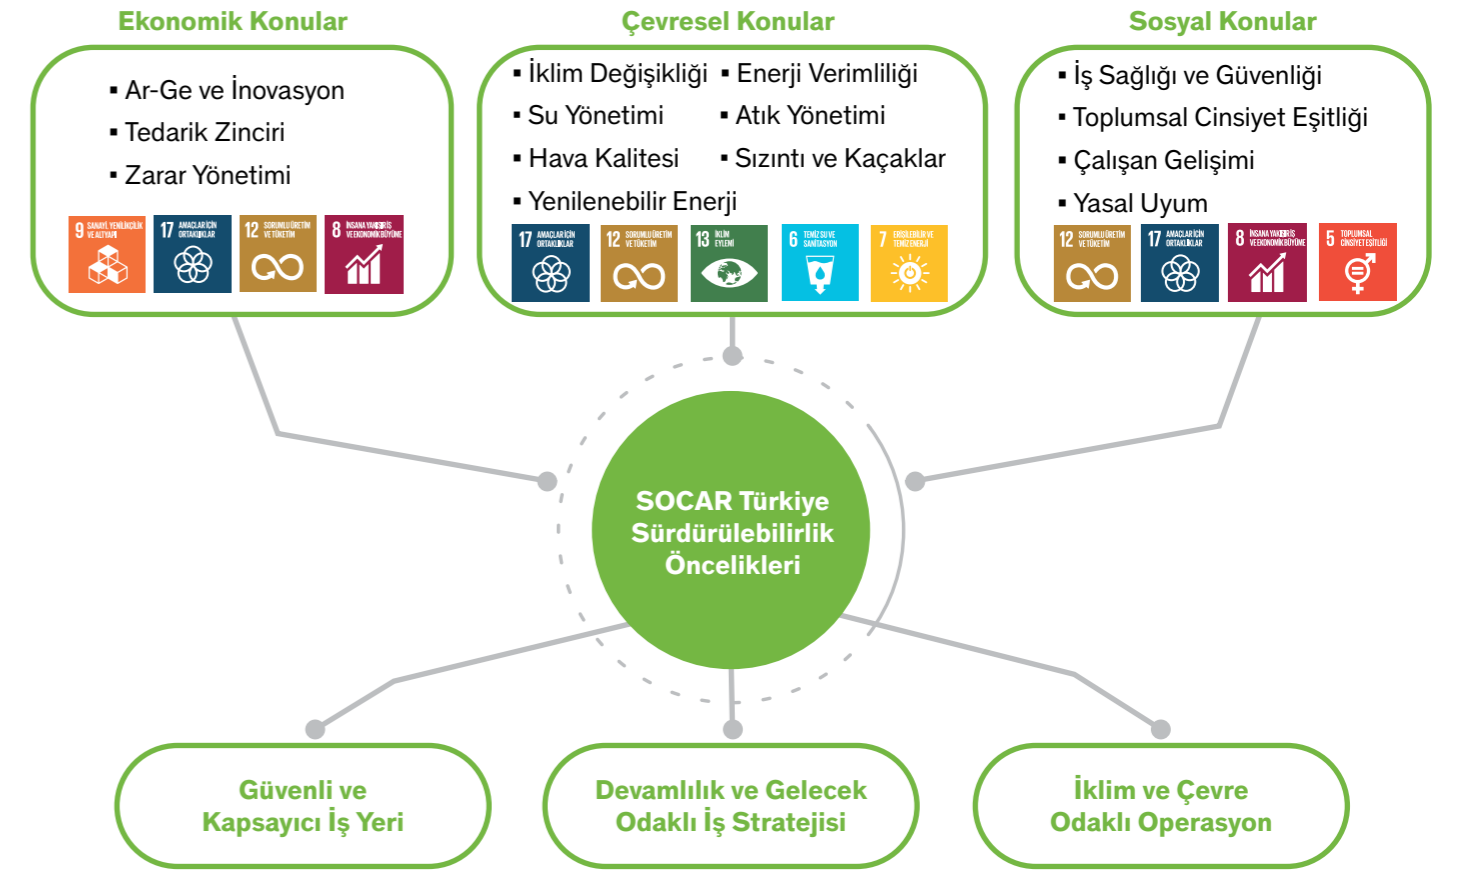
Ekonomik Konular

▪ Ar-Ge ve İnovasyon
▪ Tedarik Zinciri
▪ Zarar Yönetimi

9 SANAYİ, YENİLİKÇİLİK VE ALTYAPI
17 AMAÇLAR İÇİN ORTAKLIKLAR
12 SORUMLU ÜRETİM VE TÜKETİM
8 İNSANA YAKIŞIR İŞ VE EKONOMİK BÜYÜME

Çevresel Konular

▪ İklim Değişikliği ▪ Enerji Verimliliği
▪ Su Yönetimi ▪ Atık Yönetimi
▪ Hava Kalitesi ▪ Sızıntı ve Kaçaklar
▪ Yenilenebilir Enerji

17 AMAÇLAR İÇİN ORTAKLIKLAR
12 SORUMLU ÜRETİM VE TÜKETİM
13 İKLİM EYLEMİ
6 TEMİZ SU VE SANİTASYON
7 ERİŞİLEBİLİR VE TEMİZ ENERJİ

Sosyal Konular

▪ İş Sağlığı ve Güvenliği
▪ Toplumsal Cinsiyet Eşitliği
▪ Çalışan Gelişimi
▪ Yasal Uyum

12 SORUMLU ÜRETİM VE TÜKETİM
17 AMAÇLAR İÇİN ORTAKLIKLAR
8 İNSANA YAKIŞIR İŞ VE EKONOMİK BÜYÜME
5 TOPLUMSAL CİNSİYET EŞİTLİĞİ

SOCAR Türkiye Sürdürülebilirlik Öncelikleri

Güvenli ve Kapsayıcı İş Yeri

Devamlılık ve Gelecek Odaklı İş Stratejisi

İklim ve Çevre Odaklı Operasyon